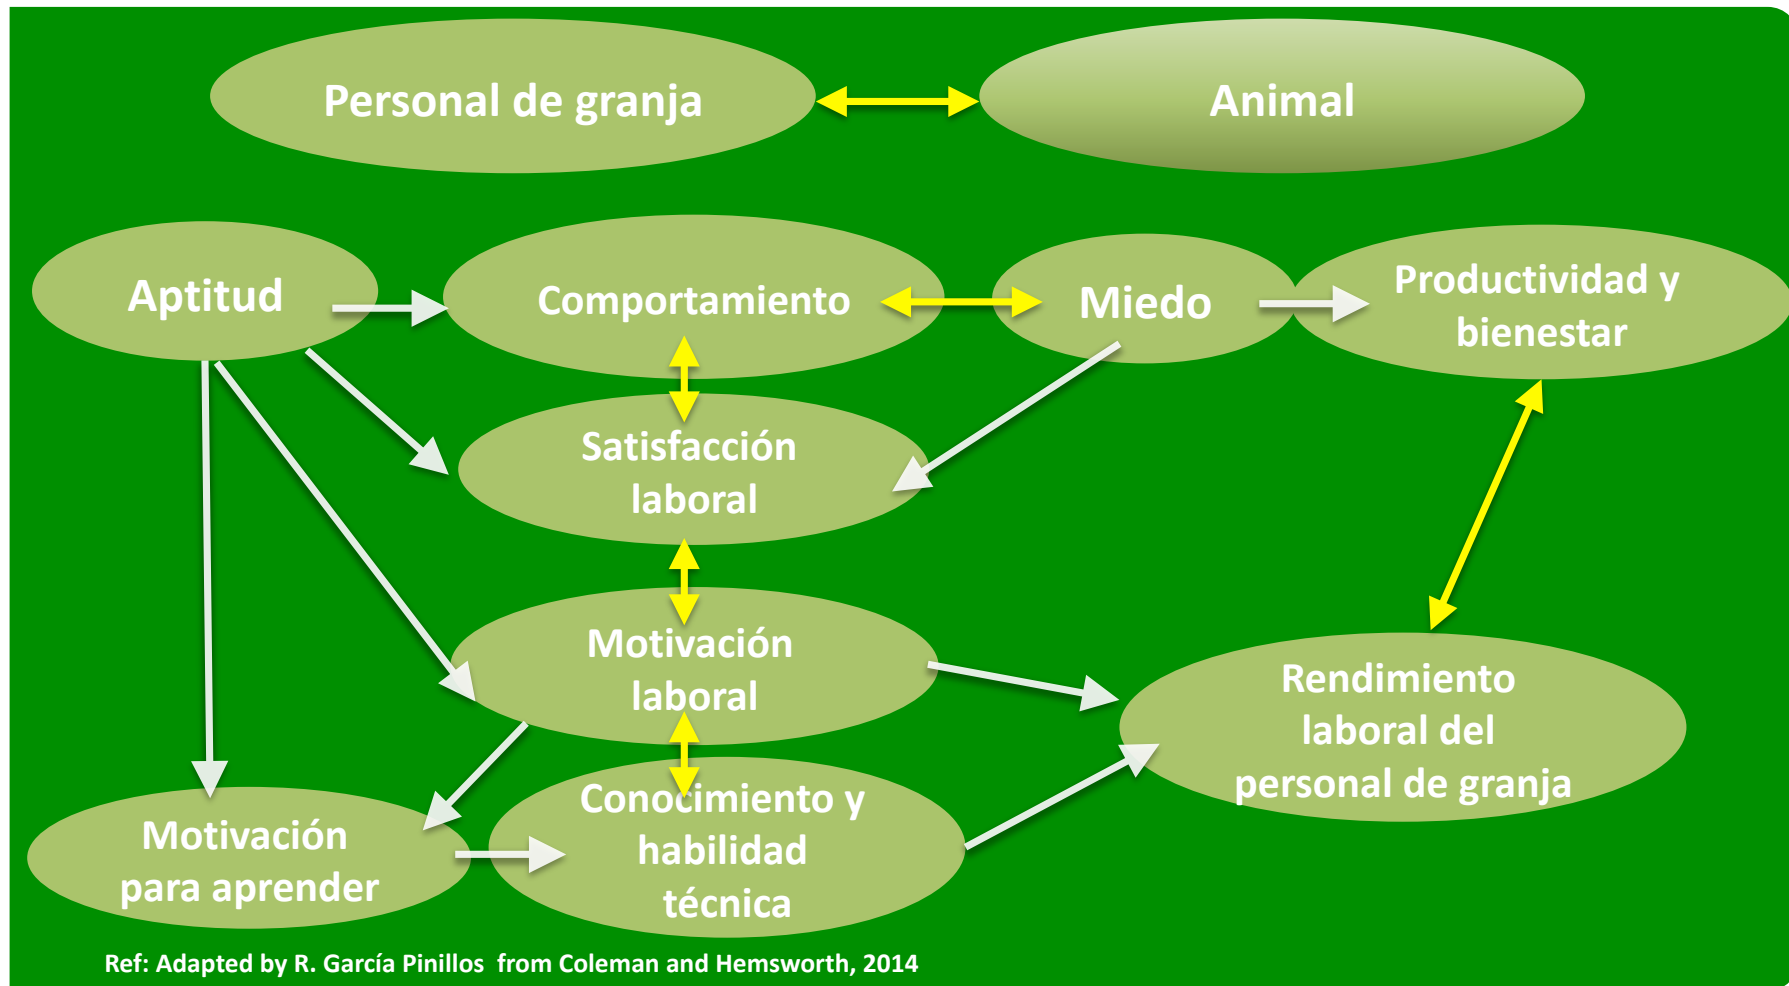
Personal de granja

Animal

Aptitud

Comportamiento

Miedo

Productividad y bienestar

Satisfacción laboral

Motivación laboral

Rendimiento laboral del personal de granja

Motivación para aprender

Conocimiento y habilidad técnica

Ref: Adapted by R. García Pinillos from Coleman and Hemsworth, 2014